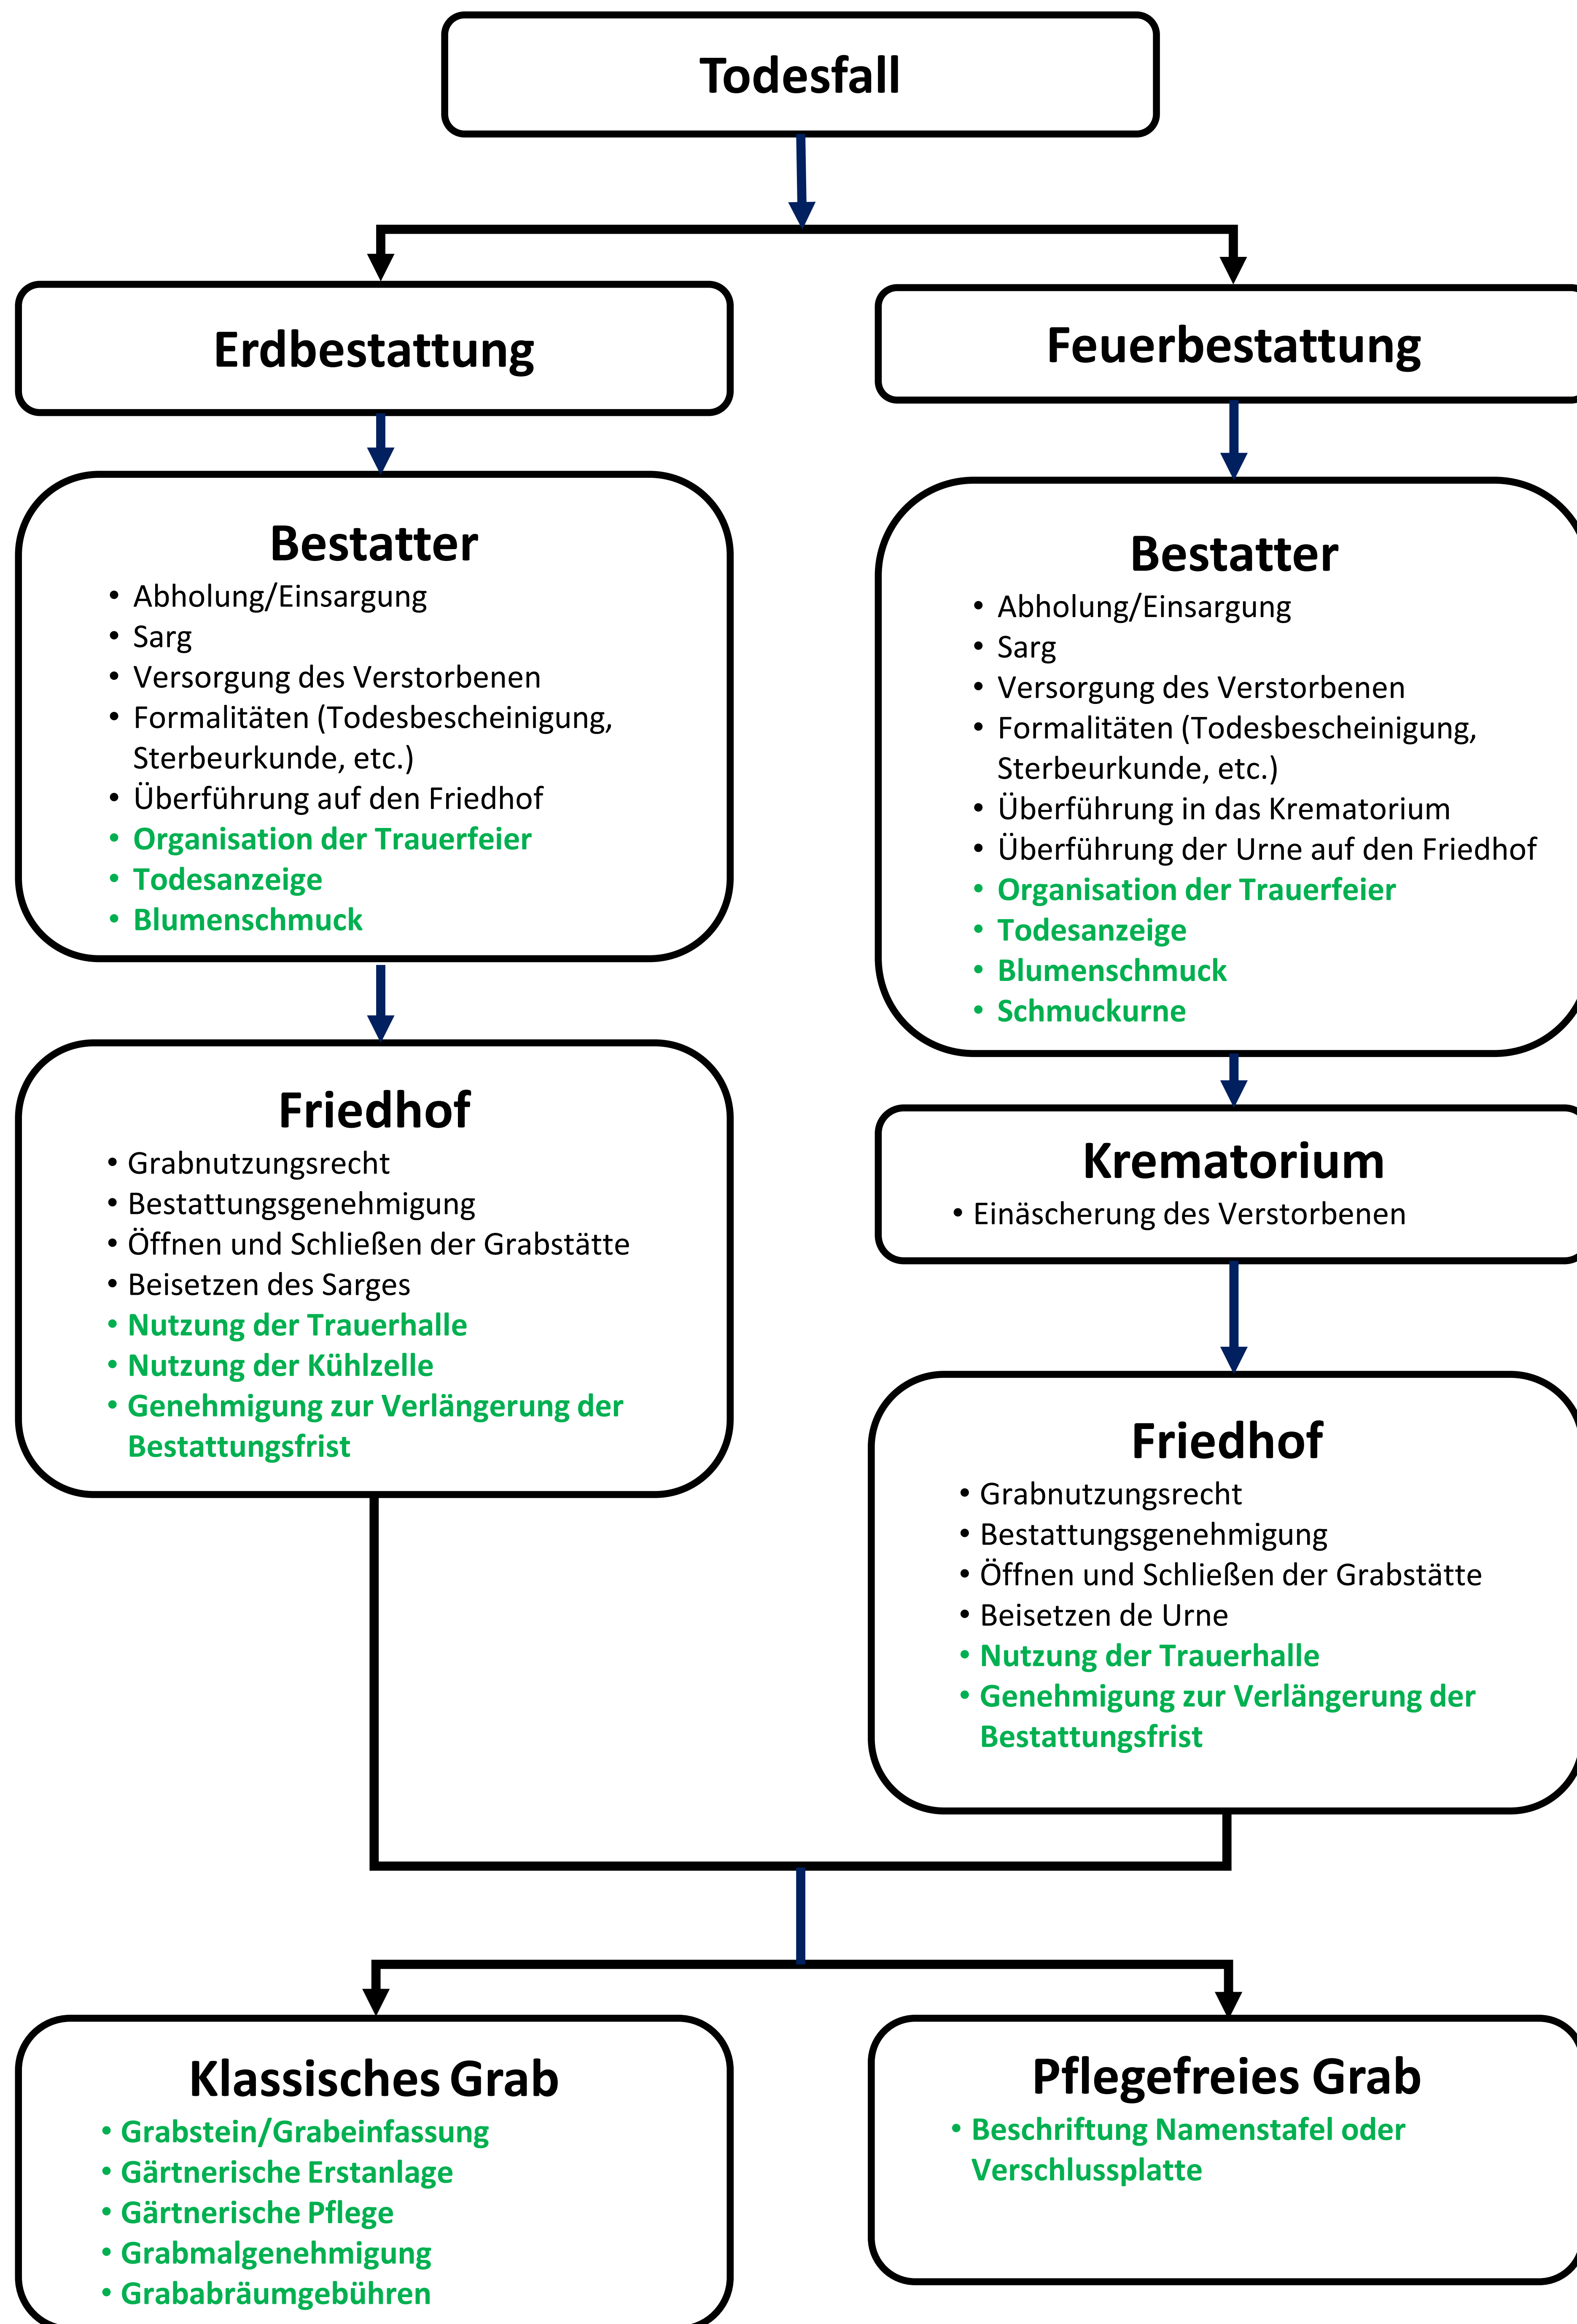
Todesfall

Erdbestattung

Feuerbestattung

Bestatter
- Abholung/Einsargung
- Sarg
- Versorgung des Verstorbenen
- Formalitäten (Todesbescheinigung, Sterbeurkunde, etc.)
- Überführung auf den Friedhof
- Organisation der Trauerfeier
- Todesanzeige
- Blumenschmuck

Friedhof
- Grabnutzungsrecht
- Bestattungsgenehmigung
- Öffnen und Schließen der Grabstätte
- Beisetzen des Sarges
- Nutzung der Trauerhalle
- Nutzung der Kühlzelle
- Genehmigung zur Verlängerung der Bestattungsfrist

Bestatter
- Abholung/Einsargung
- Sarg
- Versorgung des Verstorbenen
- Formalitäten (Todesbescheinigung, Sterbeurkunde, etc.)
- Überführung in das Krematorium
- Überführung der Urne auf den Friedhof
- Organisation der Trauerfeier
- Todesanzeige
- Blumenschmuck
- Schmuckurne

Krematorium
- Einäscherung des Verstorbenen

Friedhof
- Grabnutzungsrecht
- Bestattungsgenehmigung
- Öffnen und Schließen der Grabstätte
- Beisetzen de Urne
- Nutzung der Trauerhalle
- Genehmigung zur Verlängerung der Bestattungsfrist

Klassisches Grab
- Grabstein/Grabeinfassung
- Gärtnerische Erstanlage
- Gärtnerische Pflege
- Grabmalgenehmigung
- Grababräumgebühren

Pflegefreies Grab
- Beschriftung Namenstafel oder Verschlussplatte